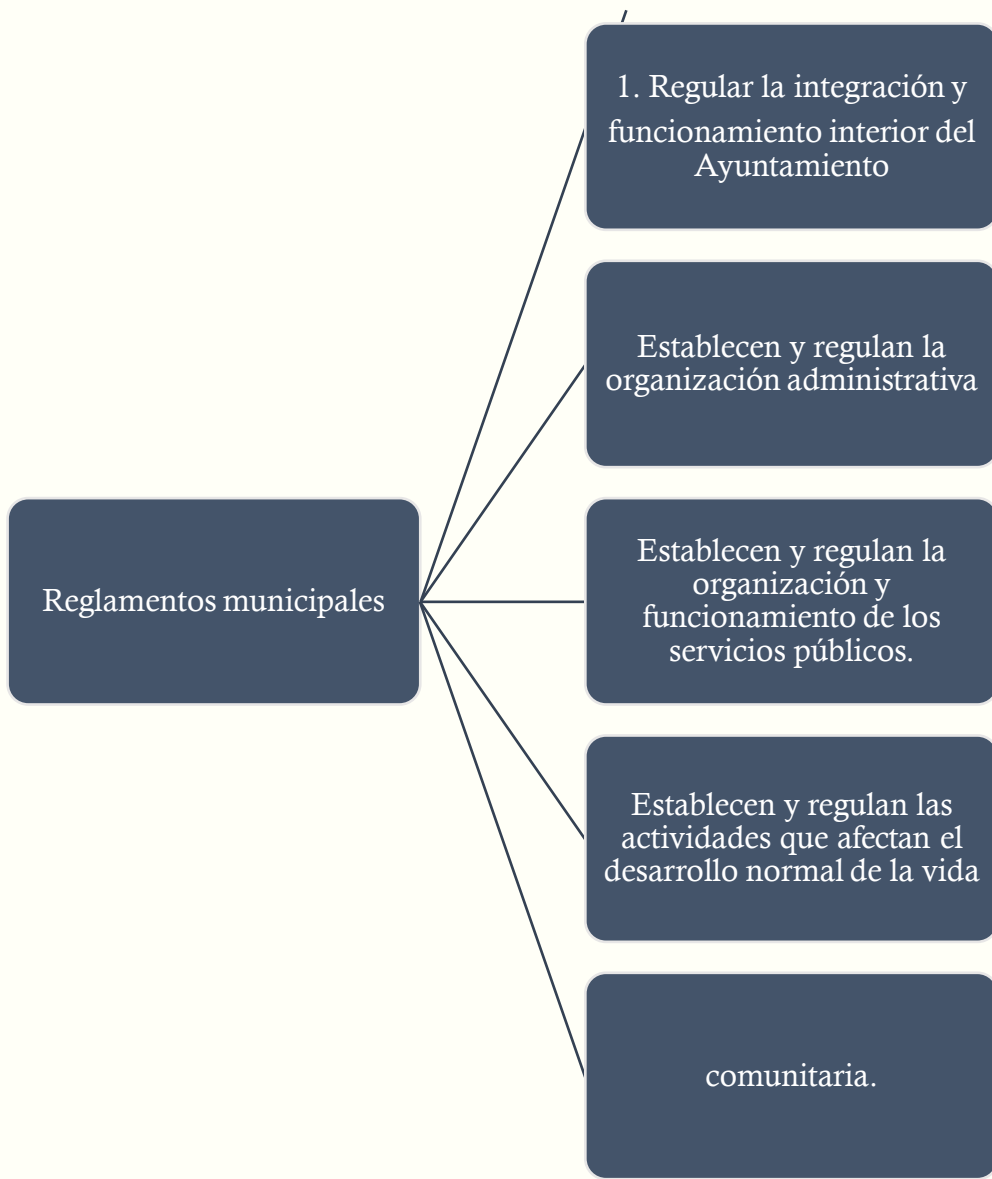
Reglamentos municipales

1. Regular la integración y funcionamiento interior del Ayuntamiento

Establecen y regulan la organización administrativa

Establecen y regulan la organización y funcionamiento de los servicios públicos.

Establecen y regulan las actividades que afectan el desarrollo normal de la vida

comunitaria.